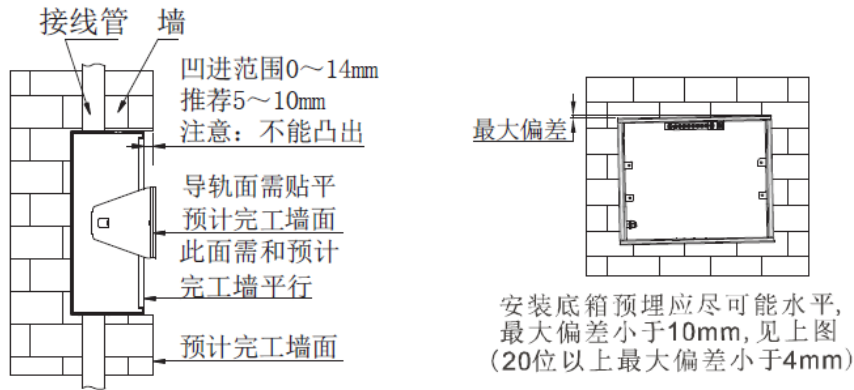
接线管 墙

凹进范围0～14mm
推荐5～10mm
注意：不能凸出

导轨面需贴平
预计完工墙面

此面需和预计
完工墙平行

预计完工墙面

最大偏差

安装底箱预埋应尽可能水平,
最大偏差小于10mm, 见上图
(20位以上最大偏差小于4mm)